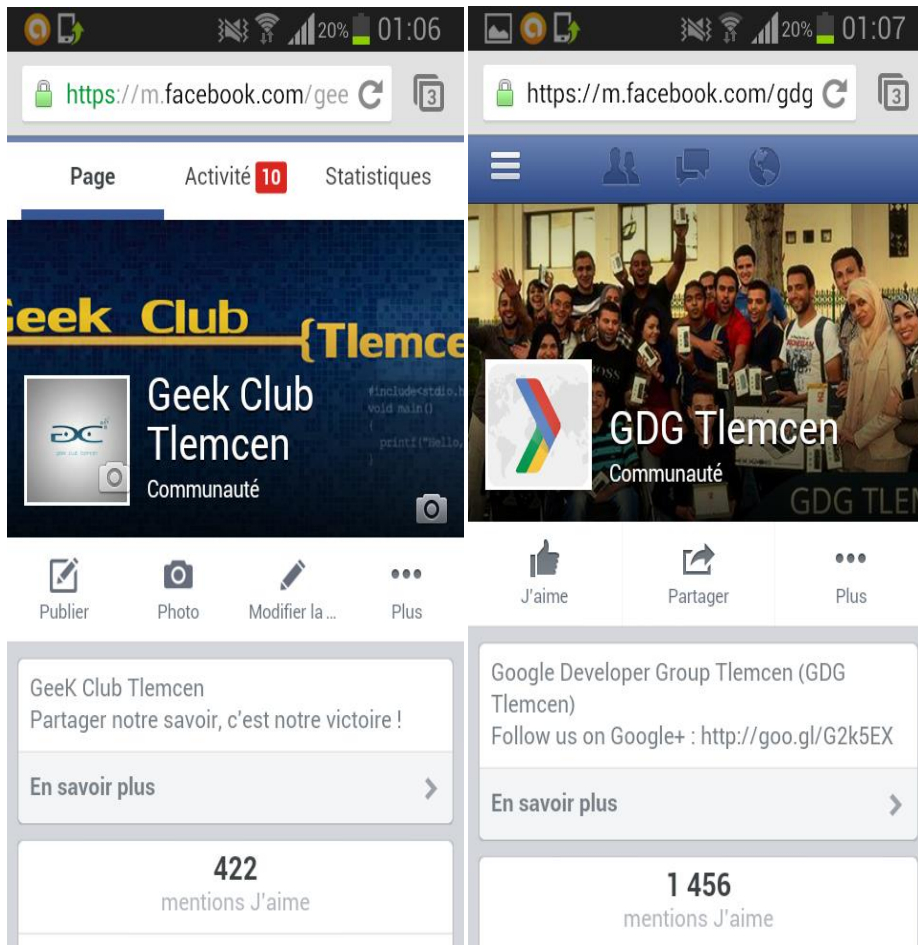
20% 01:06

https://m.facebook.com/gee

3

Page

Activité 10

Statistiques

Geek Club {Tlemce

#include<stdio.h>
void main()
{
printf("Hello,

Geek Club Tlemcen

Communauté

Publier

Photo

Modifier la ...

Plus

GeeK Club Tlemcen
Partager notre savoir, c'est notre victoire !

En savoir plus

422
mentions J'aime

20% 01:07

https://m.facebook.com/gdg

3

GDG Tlemcen

Communauté

GDG TLEM

J'aime

Partager

Plus

Google Developer Group Tlemcen (GDG Tlemcen)
Follow us on Google+ : http://goo.gl/G2k5EX

En savoir plus

1 456
mentions J'aime